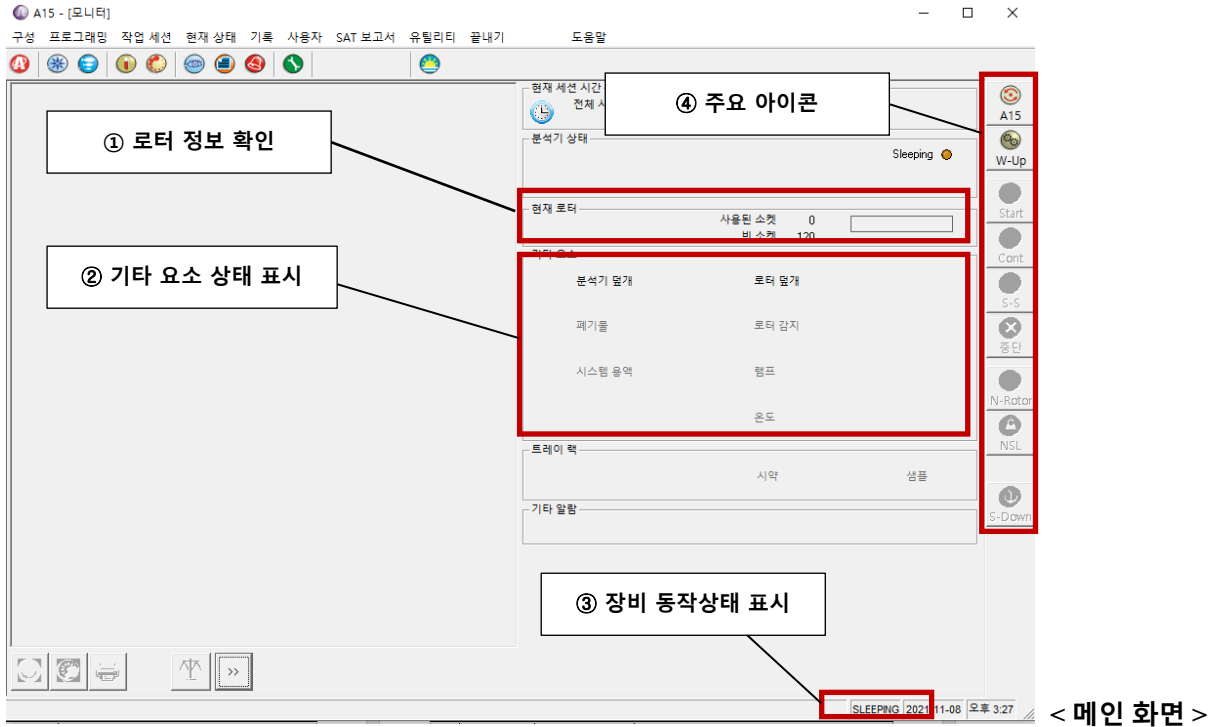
A15 - [모니터]

구성 프로그래밍 작업 세션 현재 상태 기록 사용자 SAT 보고서 유틸리티 끝내기 도움말

현재 세션 시간
전체 시

④ 주요 아이콘

① 로터 정보 확인

분석기 상태
Sleeping

현재 로터
사용된 소켓 0
빈 소켓 120

② 기타 요소 상태 표시

기타 요소
분석기 덮개
로터 덮개
폐기물
로터 감지
시스템 용액
램프
온도

트레이 랙
시약
샘플

기타 알람

③ 장비 동작상태 표시

A15
W-Up
Start
Cont
S-S
중단
N-Rotor
NSL
S-Down

>>

SLEEPING 2021-11-08 오후 3:27

< 메인 화면 >